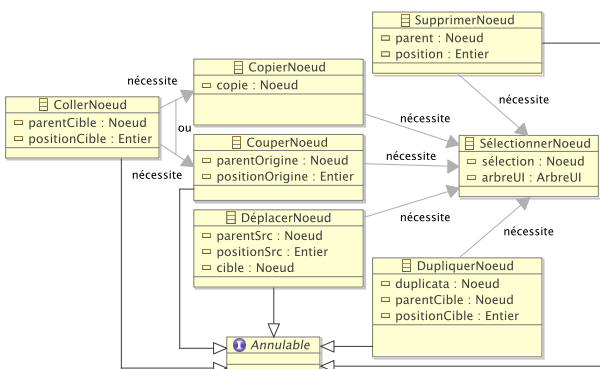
SupprimerNoeud
parent : Noeud
position : Entier

nécessite

CopierNoeud
copie : Noeud

nécessite

CollerNoeud
parentCible : Noeud
positionCible : Entier

ou

nécessite

nécessite

CouperNoeud
parentOrigine : Noeud
positionOrigine : Entier

nécessite

SélectionnerNoeud
sélection : Noeud
arbreUI : ArbreUI

DéplacerNoeud
parentSrc : Noeud
positionSrc : Entier
cible : Noeud

nécessite

nécessite

DupliquerNoeud
duplicata : Noeud
parentCible : Noeud
positionCible : Entier

Annulable